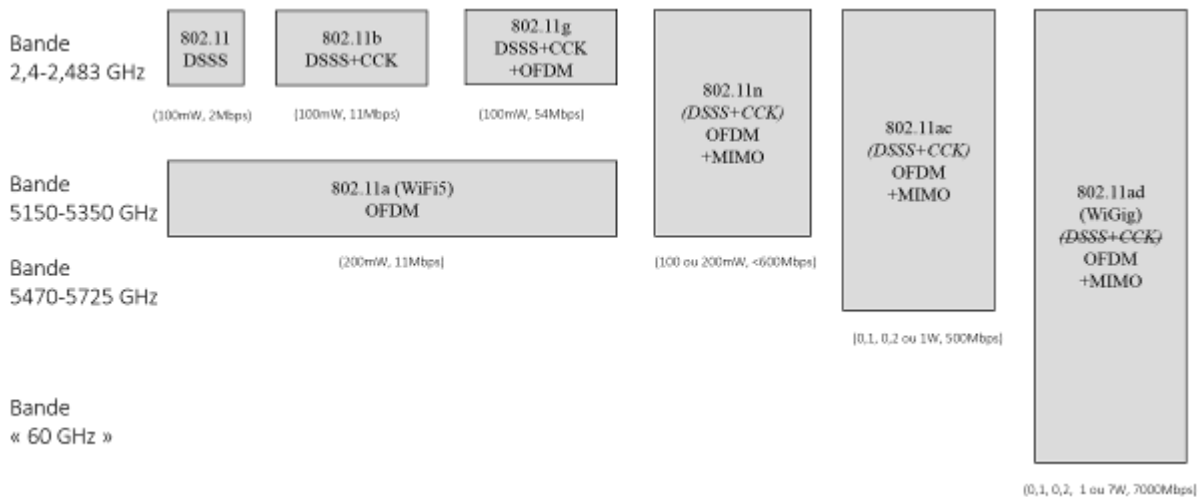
Bande
2,4-2,483 GHz

802.11
DSSS

802.11b
DSSS+CCK

802.11g
DSSS+CCK
+OFDM

(100mW, 2Mbps)

(100mW, 11Mbps)

(100mW, 54Mbps)

802.11n
*(DSSS+CCK)*
OFDM
+MIMO

802.11ac
*(DSSS+CCK)*
OFDM
+MIMO

Bande
5150-5350 GHz

802.11a (WiFi5)
OFDM

802.11ad
(WiGig)
~~(DSSS+CCK)~~
OFDM
+MIMO

Bande
5470-5725 GHz

(200mW, 11Mbps)

(100 ou 200mW, <600Mbps)

(0,1, 0,2 ou 1W, 500Mbps)

Bande
« 60 GHz »

(0,1, 0,2, 1 ou 7W, 7000Mbps)